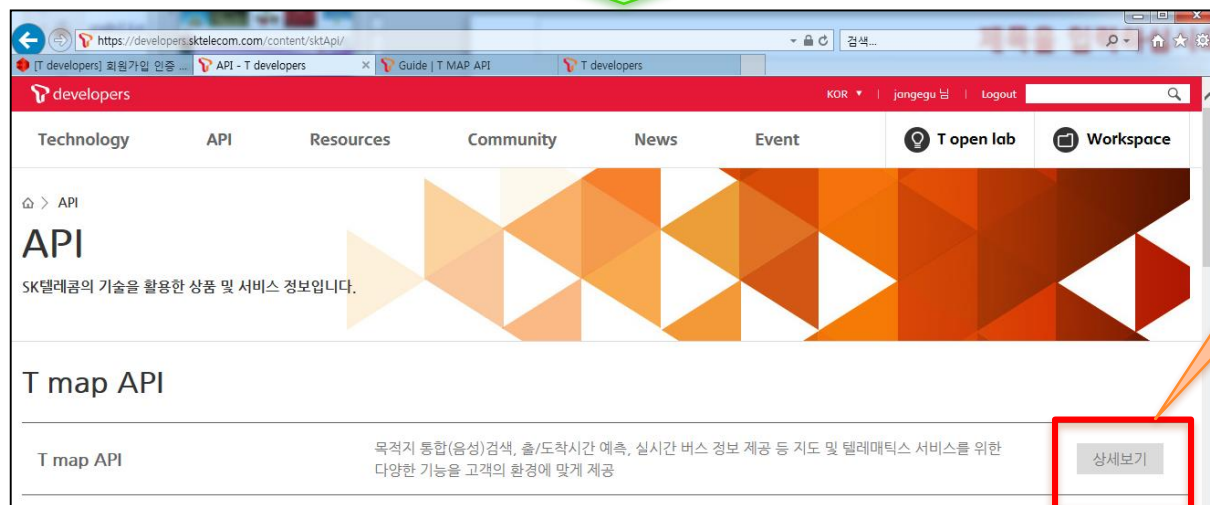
https://developers.sktelecom.com/content/sktApi/

검색...

[T developers] 회원가입 인증 ...

API - T developers

Guide | T MAP API

T developers

developers

KOR ▼ | jangegu 님 | Logout

Technology API Resources Community News Event

T open lab

Workspace

API

API

SK텔레콤의 기술을 활용한 상품 및 서비스 정보입니다.

T map API

| T map API | 목적지 통합(음성)검색, 출/도착시간 예측, 실시간 버스 정보 제공 등 지도 및 텔레매틱스 서비스를 위한 다양한 기능을 고객의 환경에 맞게 제공 | 상세보기 |
|---|---|---|